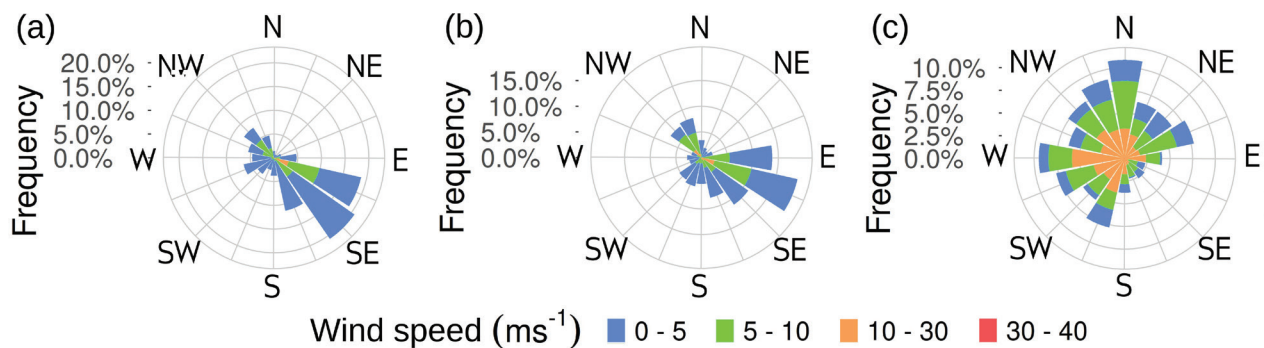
(a)
Frequency
20.0%
15.0%
10.0%
5.0%
0.0%
N
NE
E
SE
S
SW
W
NW

(b)
Frequency
15.0%
10.0%
5.0%
0.0%
N
NE
E
SE
S
SW
W
NW

(c)
Frequency
10.0%
7.5%
5.0%
2.5%
0.0%
N
NE
E
SE
S
SW
W
NW

Wind speed (ms$^{-1}$) 0 - 5 5 - 10 10 - 30 30 - 40